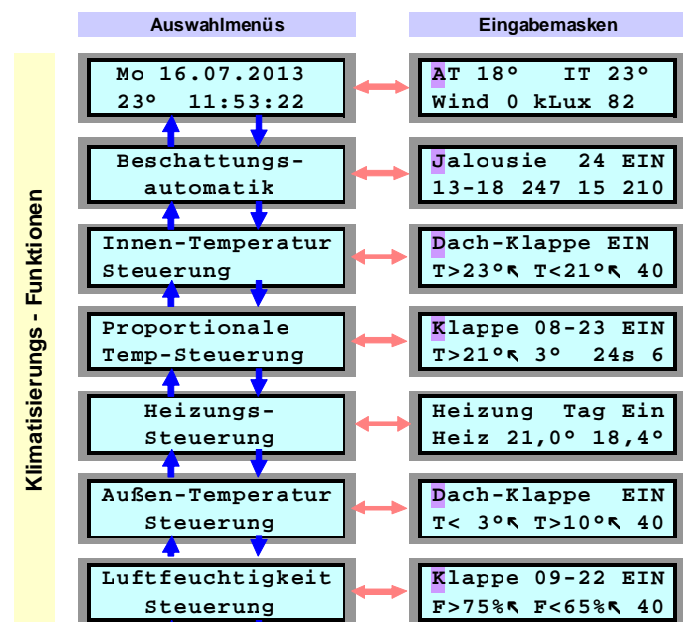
Auswahlmenüs

Eingabemasken

Klimatisierungs - Funktionen

Mo 16.07.2013
23° 11:53:22

AT 18° IT 23°
Wind 0 kLux 82

Beschattungs-
automatik

Jalousie 24 EIN
13-18 247 15 210

Innen-Temperatur
Steuerung

Dach-Klappe EIN
T>23°↖ T<21°↖ 40

Proportionale
Temp-Steuerung

Klappe 08-23 EIN
T>21°↖ 3° 24s 6

Heizungs-
Steuerung

Heizung Tag Ein
Heiz 21,0° 18,4°

Außen-Temperatur
Steuerung

Dach-Klappe EIN
T< 3°↖ T>10°↖ 40

Luftfeuchtigkeit
Steuerung

Klappe 09-22 EIN
F>75%↖ F<65%↖ 40